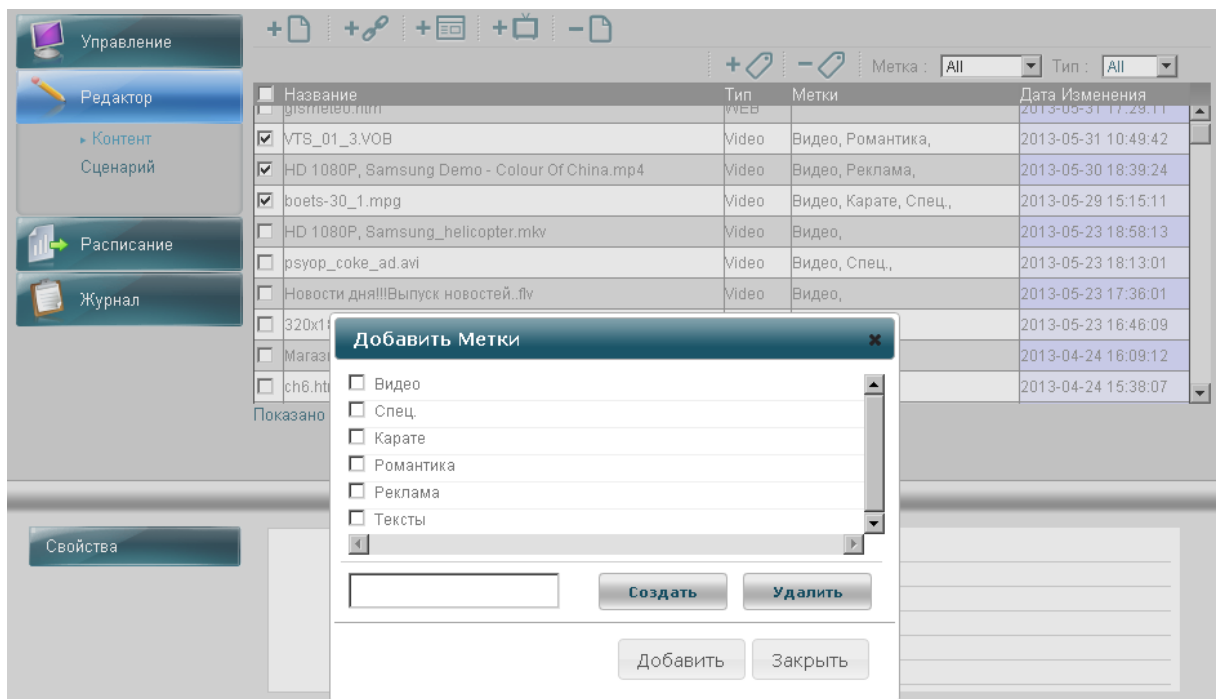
Управление

Редактор

▸ Контент

Сценарий

Расписание

Журнал

Свойства

Метка : All
Тип : All

| | Название | Тип | Метки | Дата Изменения |
|---|---|---|---|---|
| ☐ | gismeteo.htm | WEB | | 2013-05-31 17:29:11 |
| ☑ | VTS_01_3.VOB | Video | Видео, Романтика, | 2013-05-31 10:49:42 |
| ☑ | HD 1080P, Samsung Demo - Colour Of China.mp4 | Video | Видео, Реклама, | 2013-05-30 18:39:24 |
| ☑ | boets-30_1.mpg | Video | Видео, Карате, Спец., | 2013-05-29 15:15:11 |
| ☐ | HD 1080P, Samsung_helicopter.mkv | Video | Видео, | 2013-05-23 18:58:13 |
| ☐ | psyop_coke_ad.avi | Video | Видео, Спец., | 2013-05-23 18:13:01 |
| ☐ | Новости дня!!!Выпуск новостей..flv | Video | Видео, | 2013-05-23 17:36:01 |
| ☐ | 320x1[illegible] | | | 2013-05-23 16:46:09 |
| ☐ | Магаз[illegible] | | | 2013-04-24 16:09:12 |
| ☐ | ch6.ht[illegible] | | | 2013-04-24 15:38:07 |

Показано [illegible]

Добавить Метки

☐ Видео
☐ Спец.
☐ Карате
☐ Романтика
☐ Реклама
☐ Тексты

Создать
Удалить

Добавить
Закрыть